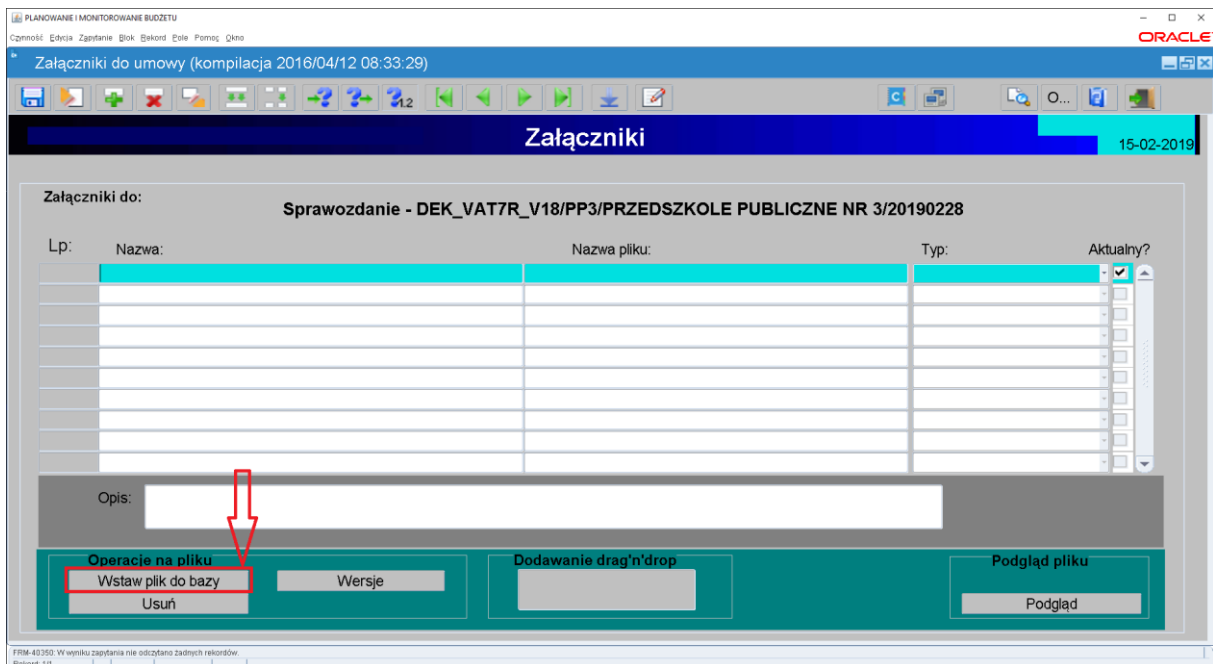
PLANOWANIE I MONITOROWANIE BUDŻETU
Czynność Edycja Zapytanie Blok Rekord Pole Pomoc Okno
ORACLE
Załączniki do umowy (kompilacja 2016/04/12 08:33:29)

O...

Załączniki
15-02-2019

Załączniki do:
Sprawozdanie - DEK_VAT7R_V18/PP3/PRZEDSZKOLE PUBLICZNE NR 3/20190228

| Lp: | Nazwa: | Nazwa pliku: | Typ: | Aktualny? |
|---|---|---|---|---|
| | | | | ✔ |
| | | | | |
| | | | | |
| | | | | |
| | | | | |
| | | | | |
| | | | | |
| | | | | |
| | | | | |
| | | | | |

Opis:

Operacje na pliku
Wstaw plik do bazy
Wersje
Usuń

Dodawanie drag'n'drop

Podgląd pliku
Podgląd

FRM-40350: W wyniku zapytania nie odczytano żadnych rekordów.
Rekord: 1/1